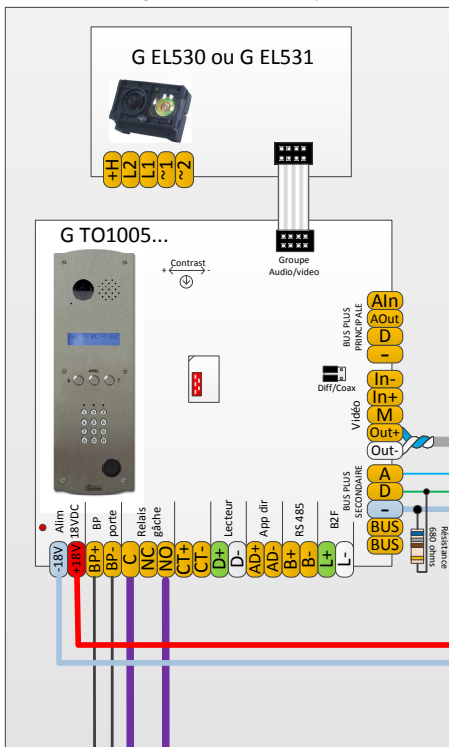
G EL530 ou G EL531

+H
L2
L1
~1
~2

Groupe Audio/video

G TO1005...

Contrast
+ -

BUS PLUS PRINCIPALE
AIn
AOut
D
-

Diff/Coax

Vidéo
In-
In+
M
Out+
Out-

BUS PLUS SECONDAIRE
A
D
-
BUS
BUS

Résistance 680 ohms

Alim 18VDC
-18V
+18V

BP porte
BP+
BP-

Relais gâche
C
NC
NO

CT+
CT-

Lecteur
D+
D-

App dir
AD+
AD-

RS 485
B+
B-

B2F
L+
L-